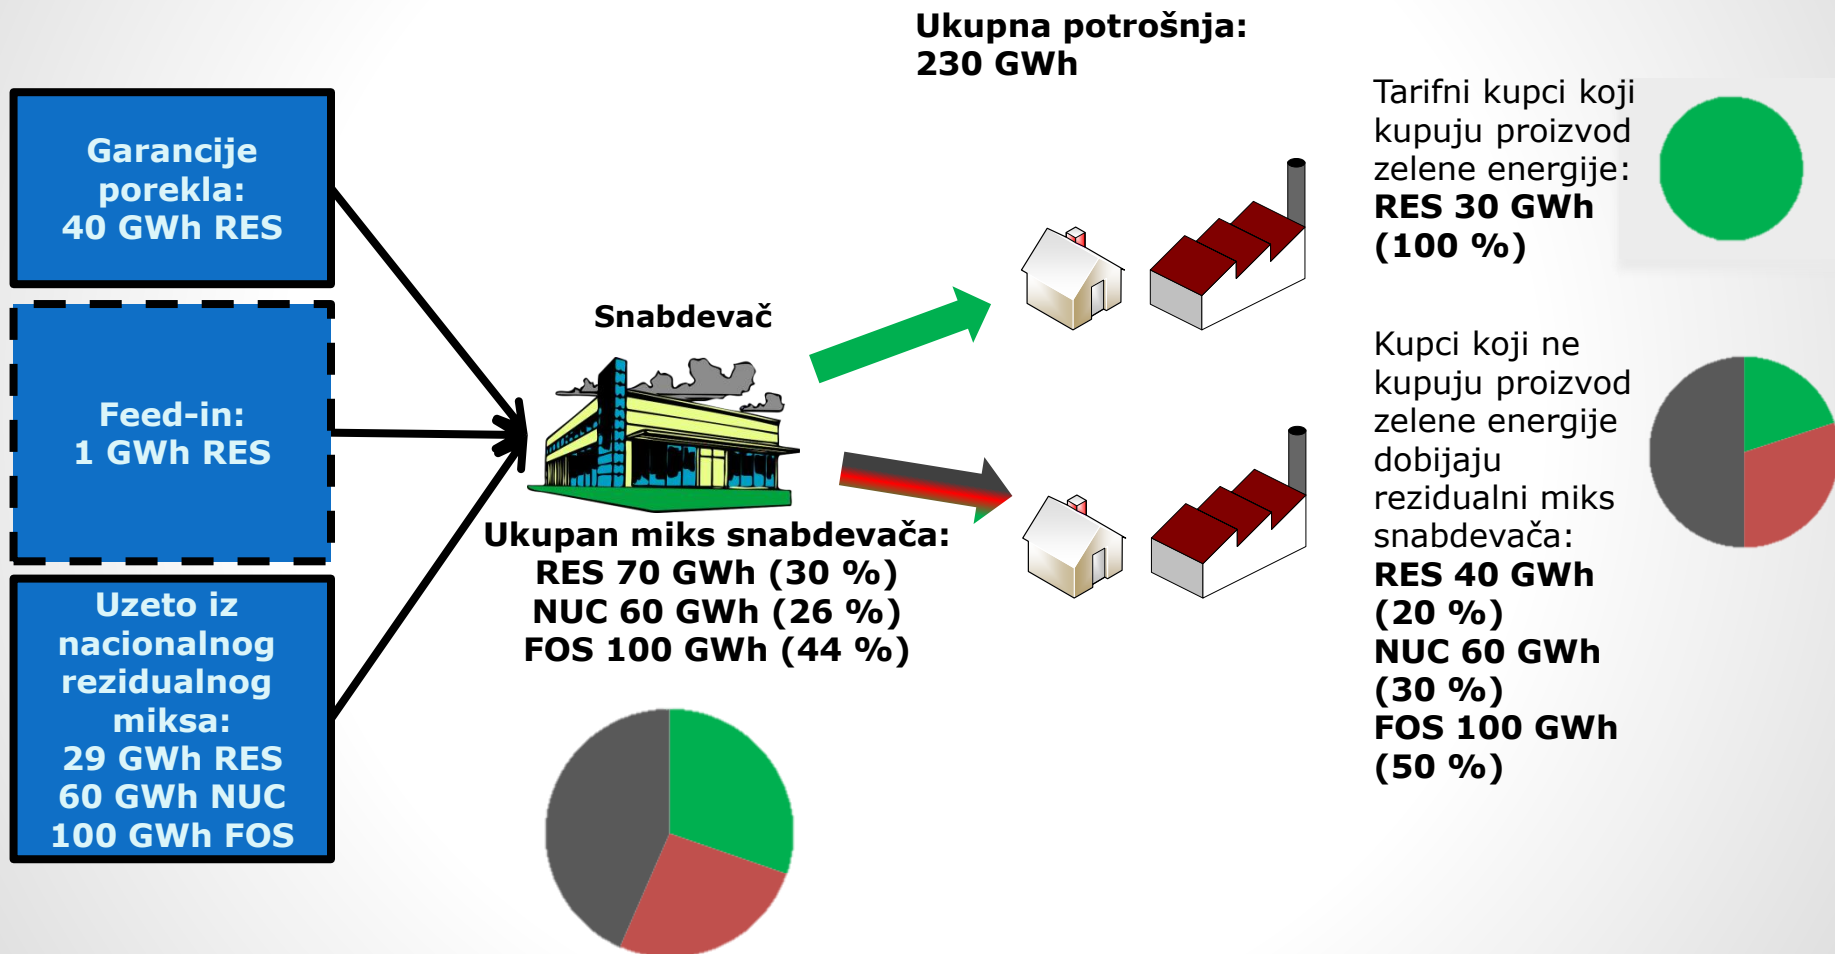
Garancije porekla:
40 GWh RES

Feed-in:
1 GWh RES

Uzeto iz nacionalnog rezidualnog miksa:
29 GWh RES
60 GWh NUC
100 GWh FOS

Snabdevač

Ukupan miks snabdevača:
RES 70 GWh (30 %)
NUC 60 GWh (26 %)
FOS 100 GWh (44 %)

Ukupna potrošnja:
230 GWh

Tarifni kupci koji kupuju proizvod zelene energije:
RES 30 GWh
(100 %)

Kupci koji ne kupuju proizvod zelene energije dobijaju rezidualni miks snabdevača:
RES 40 GWh
(20 %)
NUC 60 GWh
(30 %)
FOS 100 GWh
(50 %)